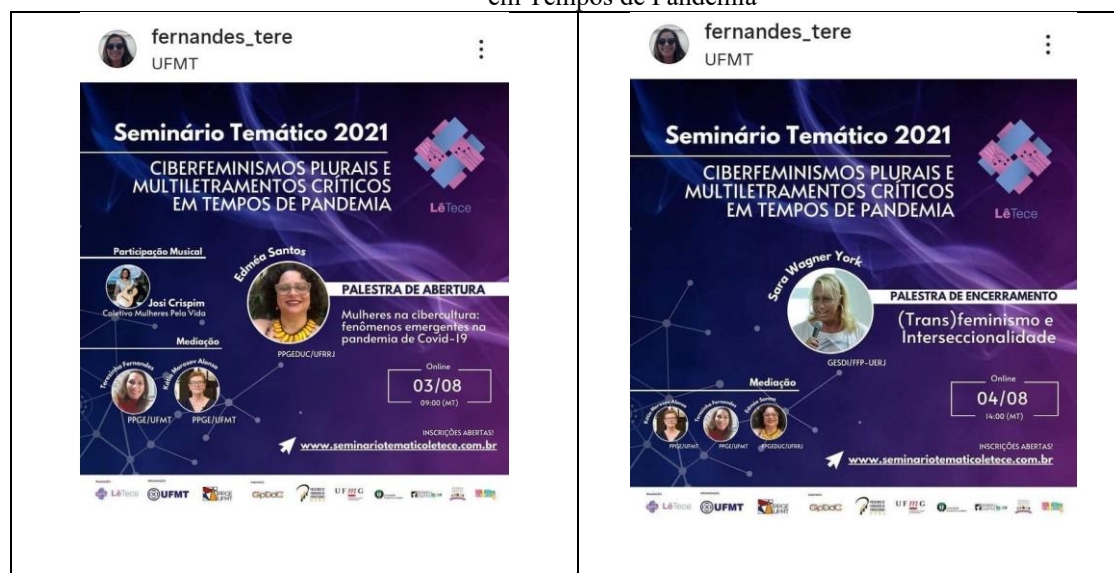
em Tempos de Pandemia

fernandes_tere
UFMT

Seminário Temático 2021

CIBERFEMINISMOS PLURAIS E MULTILETRAMENTOS CRÍTICOS EM TEMPOS DE PANDEMIA

LêTece

Participação Musical

Josi Crispim
Coletivo Mulheres Pela Vida

Edméa Santos

PALESTRA DE ABERTURA

Mulheres na cibercultura: fenômenos emergentes na pandemia de Covid-19

PPGEDUC/UFRRJ

Mediação

Terezinha Fernandes
PPGE/UFMT

Kelly Morosov Alonso
PPGE/UFMT

Online
03/08
09:00 (MT)

INSCRIÇÕES ABERTAS!
www.seminariotematicoletece.com.br

LêTece UFMT GpDoC UFMG

fernandes_tere
UFMT

Seminário Temático 2021

CIBERFEMINISMOS PLURAIS E MULTILETRAMENTOS CRÍTICOS EM TEMPOS DE PANDEMIA

LêTece

Sara Wagner York

PALESTRA DE ENCERRAMENTO

(Trans)feminismo e Interseccionalidade

GESDI/FFP-UERJ

Mediação

Kelly Morosov Alonso
PPGE/UFMT

Terezinha Fernandes
PPGE/UFMT

Edméa Santos
PPGEDUC/UFRRJ

Online
04/08
14:00 (MT)

INSCRIÇÕES ABERTAS!
www.seminariotematicoletece.com.br

LêTece UFMT GpDoC UFMG